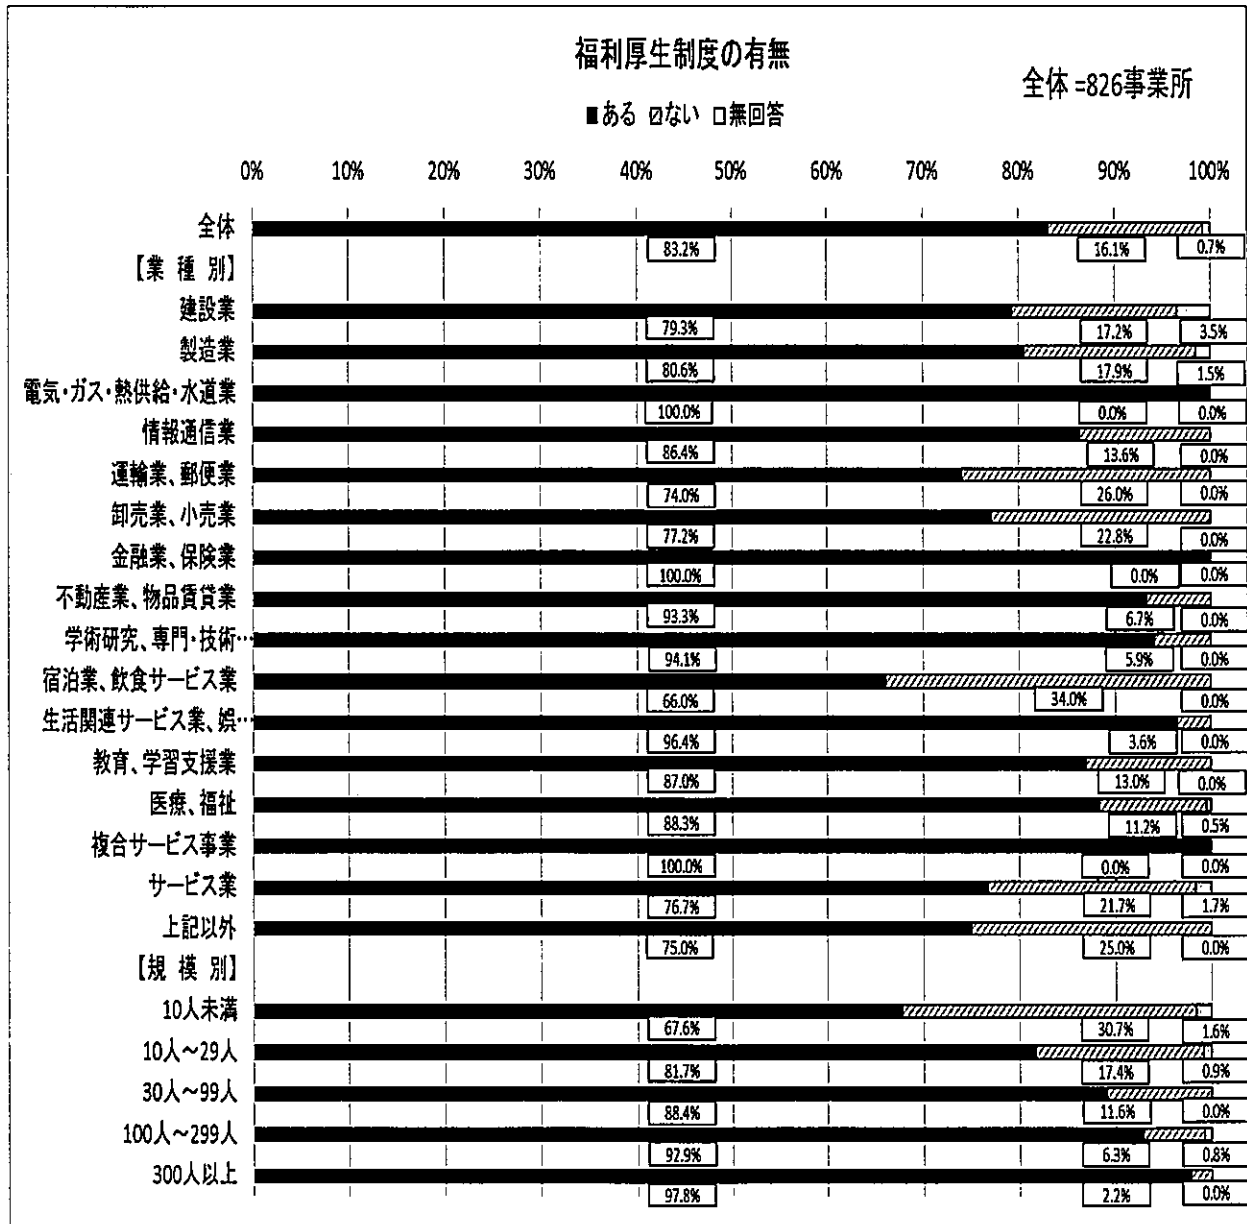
福利厚生制度の有無

全体 =826事業所

■ある ▨ない □無回答

0% 10% 20% 30% 40% 50% 60% 70% 80% 90% 100%

| | ある | ない | 無回答 |
|---|---|---|---|
| 全体 | 83.2% | 16.1% | 0.7% |
| 【業 種 別】 | | | |
| 建設業 | 79.3% | 17.2% | 3.5% |
| 製造業 | 80.6% | 17.9% | 1.5% |
| 電気・ガス・熱供給・水道業 | 100.0% | 0.0% | 0.0% |
| 情報通信業 | 86.4% | 13.6% | 0.0% |
| 運輸業、郵便業 | 74.0% | 26.0% | 0.0% |
| 卸売業、小売業 | 77.2% | 22.8% | 0.0% |
| 金融業、保険業 | 100.0% | 0.0% | 0.0% |
| 不動産業、物品賃貸業 | 93.3% | 6.7% | 0.0% |
| 学術研究、専門・技術… | 94.1% | 5.9% | 0.0% |
| 宿泊業、飲食サービス業 | 66.0% | 34.0% | 0.0% |
| 生活関連サービス業、娯… | 96.4% | 3.6% | 0.0% |
| 教育、学習支援業 | 87.0% | 13.0% | 0.0% |
| 医療、福祉 | 88.3% | 11.2% | 0.5% |
| 複合サービス事業 | 100.0% | 0.0% | 0.0% |
| サービス業 | 76.7% | 21.7% | 1.7% |
| 上記以外 | 75.0% | 25.0% | 0.0% |
| 【規 模 別】 | | | |
| 10人未満 | 67.6% | 30.7% | 1.6% |
| 10人～29人 | 81.7% | 17.4% | 0.9% |
| 30人～99人 | 88.4% | 11.6% | 0.0% |
| 100人～299人 | 92.9% | 6.3% | 0.8% |
| 300人以上 | 97.8% | 2.2% | 0.0% |